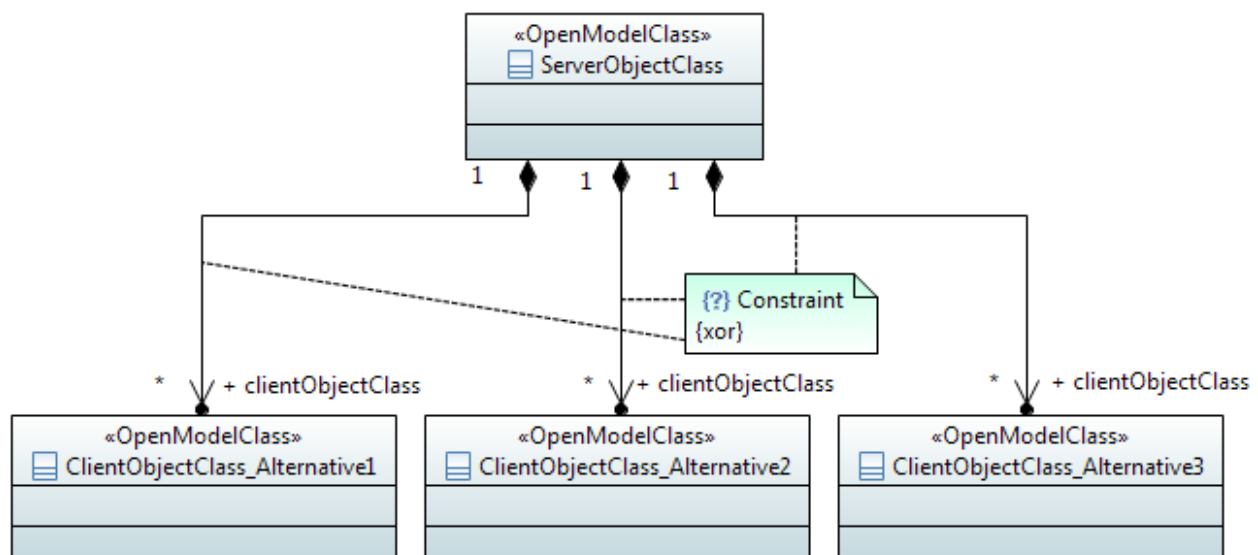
«OpenModelClass»
ServerObjectClass

1
1
1

{?} Constraint
{xor}

* + clientObjectClass
* + clientObjectClass
* + clientObjectClass

«OpenModelClass»
ClientObjectClass_Alternative1

«OpenModelClass»
ClientObjectClass_Alternative2

«OpenModelClass»
ClientObjectClass_Alternative3